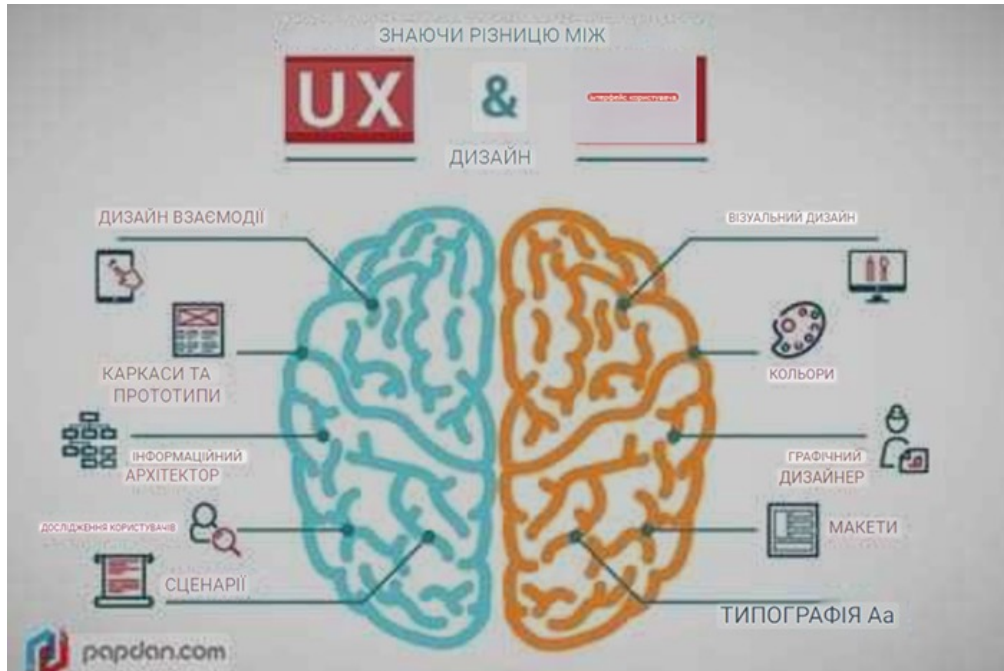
ЗНАЮЧИ РІЗНИЦЮ МІЖ

UX & інтерфейс користувача

ДИЗАЙН

ДИЗАЙН ВЗАЄМОДІЇ

КАРКАСИ ТА ПРОТОТИПИ

ІНФОРМАЦІЙНИЙ АРХІТЕКТОР

ДОСЛІДЖЕННЯ КОРИСТУВАЧІВ

СЦЕНАРІЇ

ВІЗУАЛЬНИЙ ДИЗАЙН

КОЛЬОРИ

ГРАФІЧНИЙ ДИЗАЙНЕР

МАКЕТИ

ТИПОГРАФІЯ Aa

papdan.com